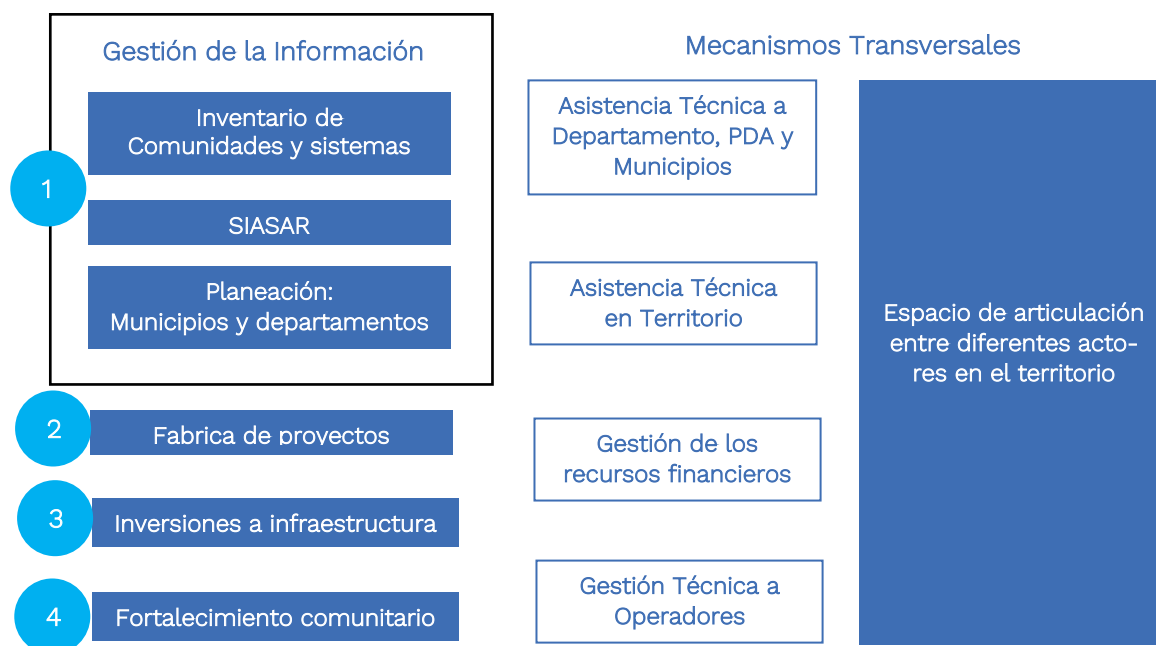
Gestión de la Información

1

Inventario de Comunidades y sistemas

SIASAR

Planeación: Municipios y departamentos

2 Fabrica de proyectos

3 Inversiones a infraestructura

4 Fortalecimiento comunitario

Mecanismos Transversales

Asistencia Técnica a Departamento, PDA y Municipios

Asistencia Técnica en Territorio

Gestión de los recursos financieros

Gestión Técnica a Operadores

Espacio de articulación entre diferentes actores en el territorio